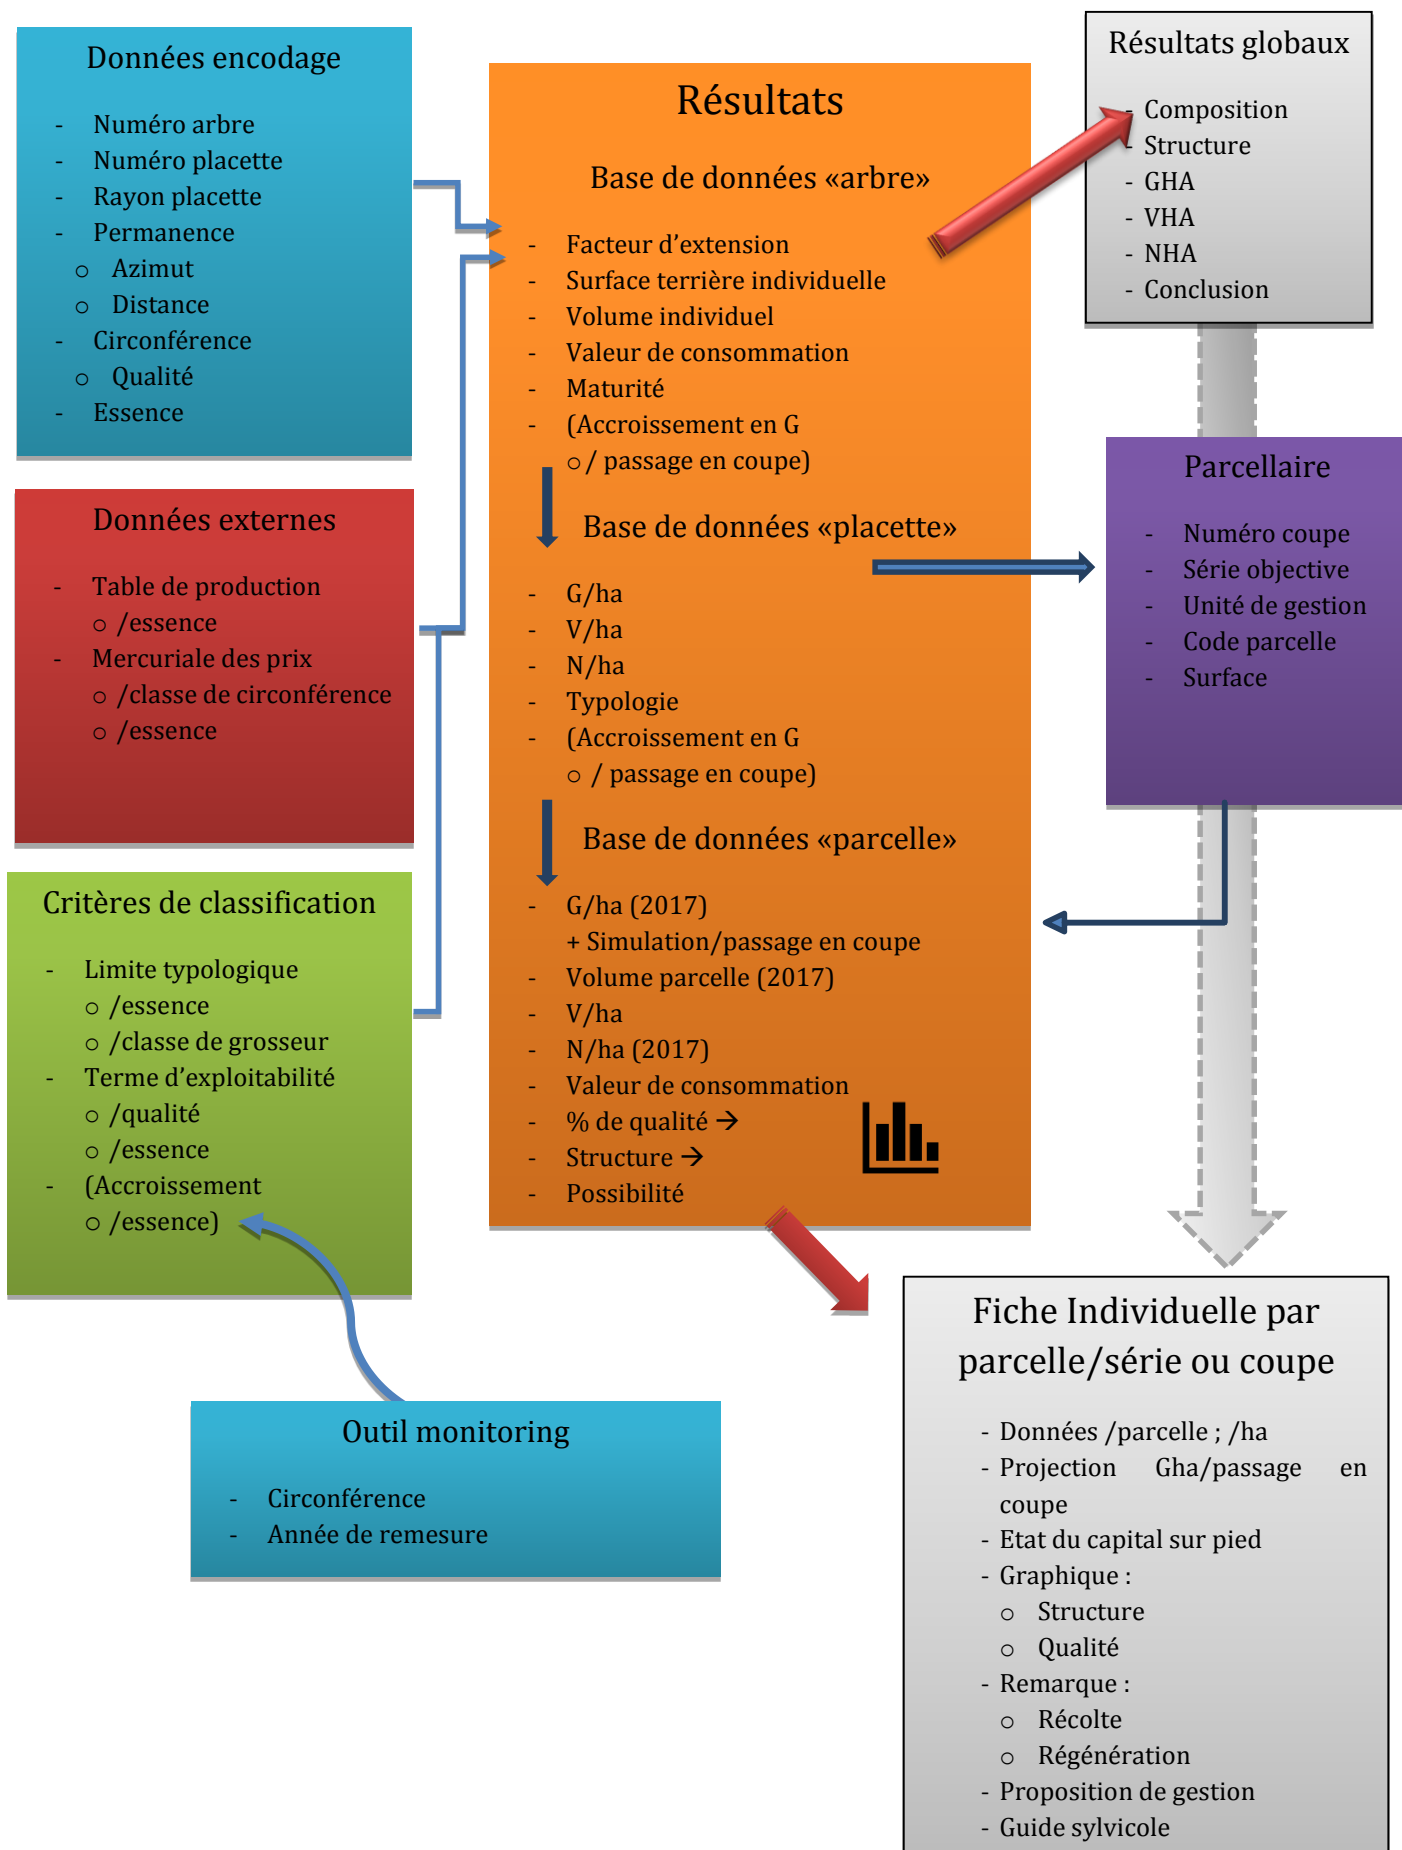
Données encodage

- Numéro arbre
- Numéro placette
- Rayon placette
- Permanence
  o Azimut
  o Distance
- Circonférence
  o Qualité
- Essence

Données externes

- Table de production
  o /essence
- Mercuriale des prix
  o /classe de circonférence
  o /essence

Critères de classification

- Limite typologique
  o /essence
  o /classe de grosseur
- Terme d'exploitabilité
  o /qualité
  o /essence
- (Accroissement
  o /essence)

Outil monitoring

- Circonférence
- Année de remesure

Résultats

Base de données «arbre»

- Facteur d'extension
- Surface terrière individuelle
- Volume individuel
- Valeur de consommation
- Maturité
- (Accroissement en G
  o / passage en coupe)

Base de données «placette»

- G/ha
- V/ha
- N/ha
- Typologie
- (Accroissement en G
  o / passage en coupe)

Base de données «parcelle»

- G/ha (2017)
  + Simulation/passage en coupe
- Volume parcelle (2017)
- V/ha
- N/ha (2017)
- Valeur de consommation
- % de qualité →
- Structure →
- Possibilité

Résultats globaux

- Composition
- Structure
- GHA
- VHA
- NHA
- Conclusion

Parcellaire

- Numéro coupe
- Série objective
- Unité de gestion
- Code parcelle
- Surface

Fiche Individuelle par parcelle/série ou coupe

- Données /parcelle ; /ha
- Projection Gha/passage en coupe
- Etat du capital sur pied
- Graphique :
  o Structure
  o Qualité
- Remarque :
  o Récolte
  o Régénération
- Proposition de gestion
- Guide sylvicole